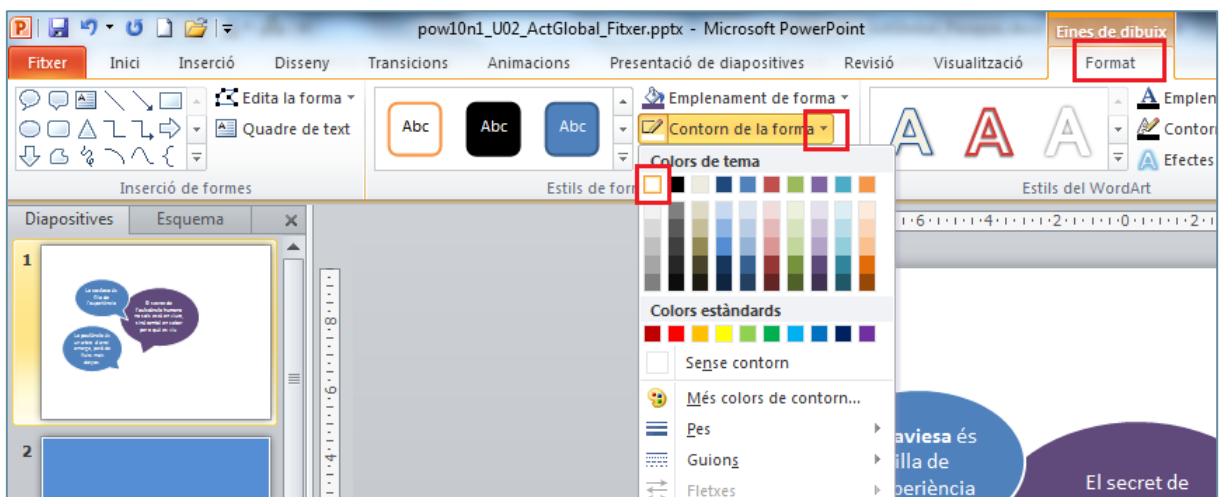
pow10n1_U02_ActGlobal_Fitxer.pptx - Microsoft PowerPoint

Eines de dibuix

Fitxer | Inici | Inserció | Disseny | Transicions | Animacions | Presentació de diapositives | Revisió | Visualització | Format

Edita la forma
Quadre de text
Inserció de formes

Abc | Abc | Abc
Estils de form

Emplenament de forma
Contorn de la forma

Colors de tema

Colors estàndards

Sense contorn

Més colors de contorn...

Pes

Guions

Fletxes

Emplen
Contor
Efectes
Estils del WordArt

Diapositives | Esquema

1

2

·6·1·4·1·2·1·0·1·2·

·8·

·6·

·4·

aviesa és
illa de
periència

El secret de